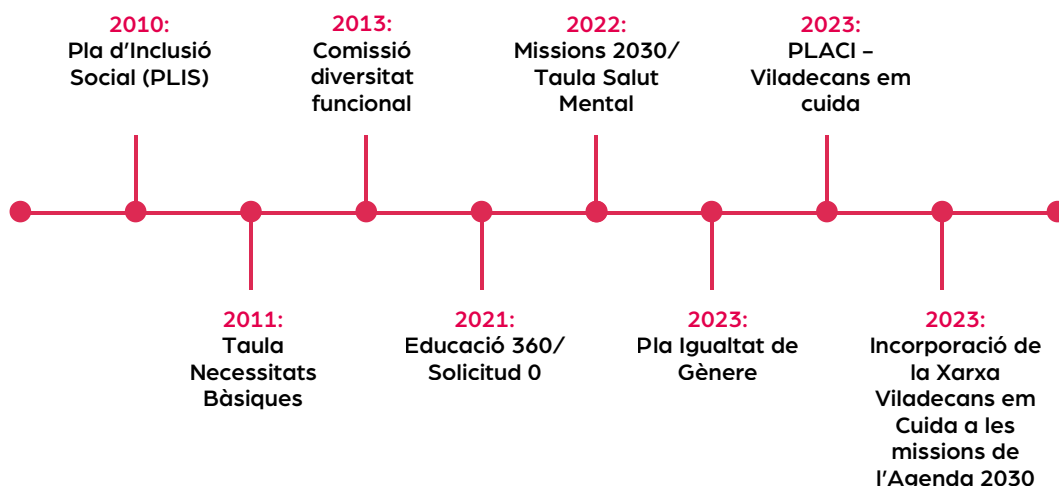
2010:
Pla d'Inclusió Social (PLIS)

2011:
Taula Necessitats Bàsiques

2013:
Comissió diversitat funcional

2021:
Educació 360/ Solicitud 0

2022:
Missions 2030/ Taula Salut Mental

2023:
Pla Igualtat de Gènere

2023:
PLACI – Viladecans em cuida

2023:
Incorporació de la Xarxa Viladecans em Cuida a les missions de l'Agenda 2030